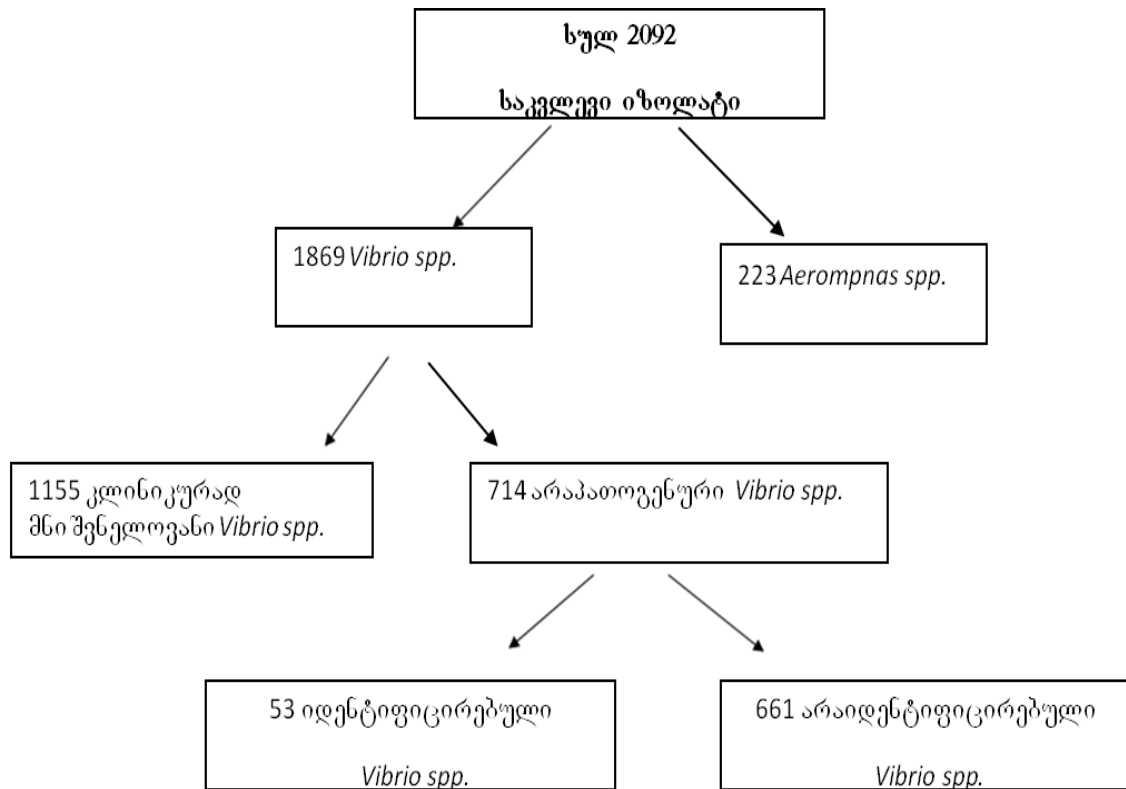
სულ 2092

საკვლევი იზოლატი

1869 Vibrio spp.

223 Aerompnas spp.

1155 კლინიკურად მნიშვნელოვანი Vibrio spp.

714 არაპათოგენური Vibrio spp.

53 იდენტიფიცირებული

Vibrio spp.

661 არაიდენტიფიცირებული

Vibrio spp.